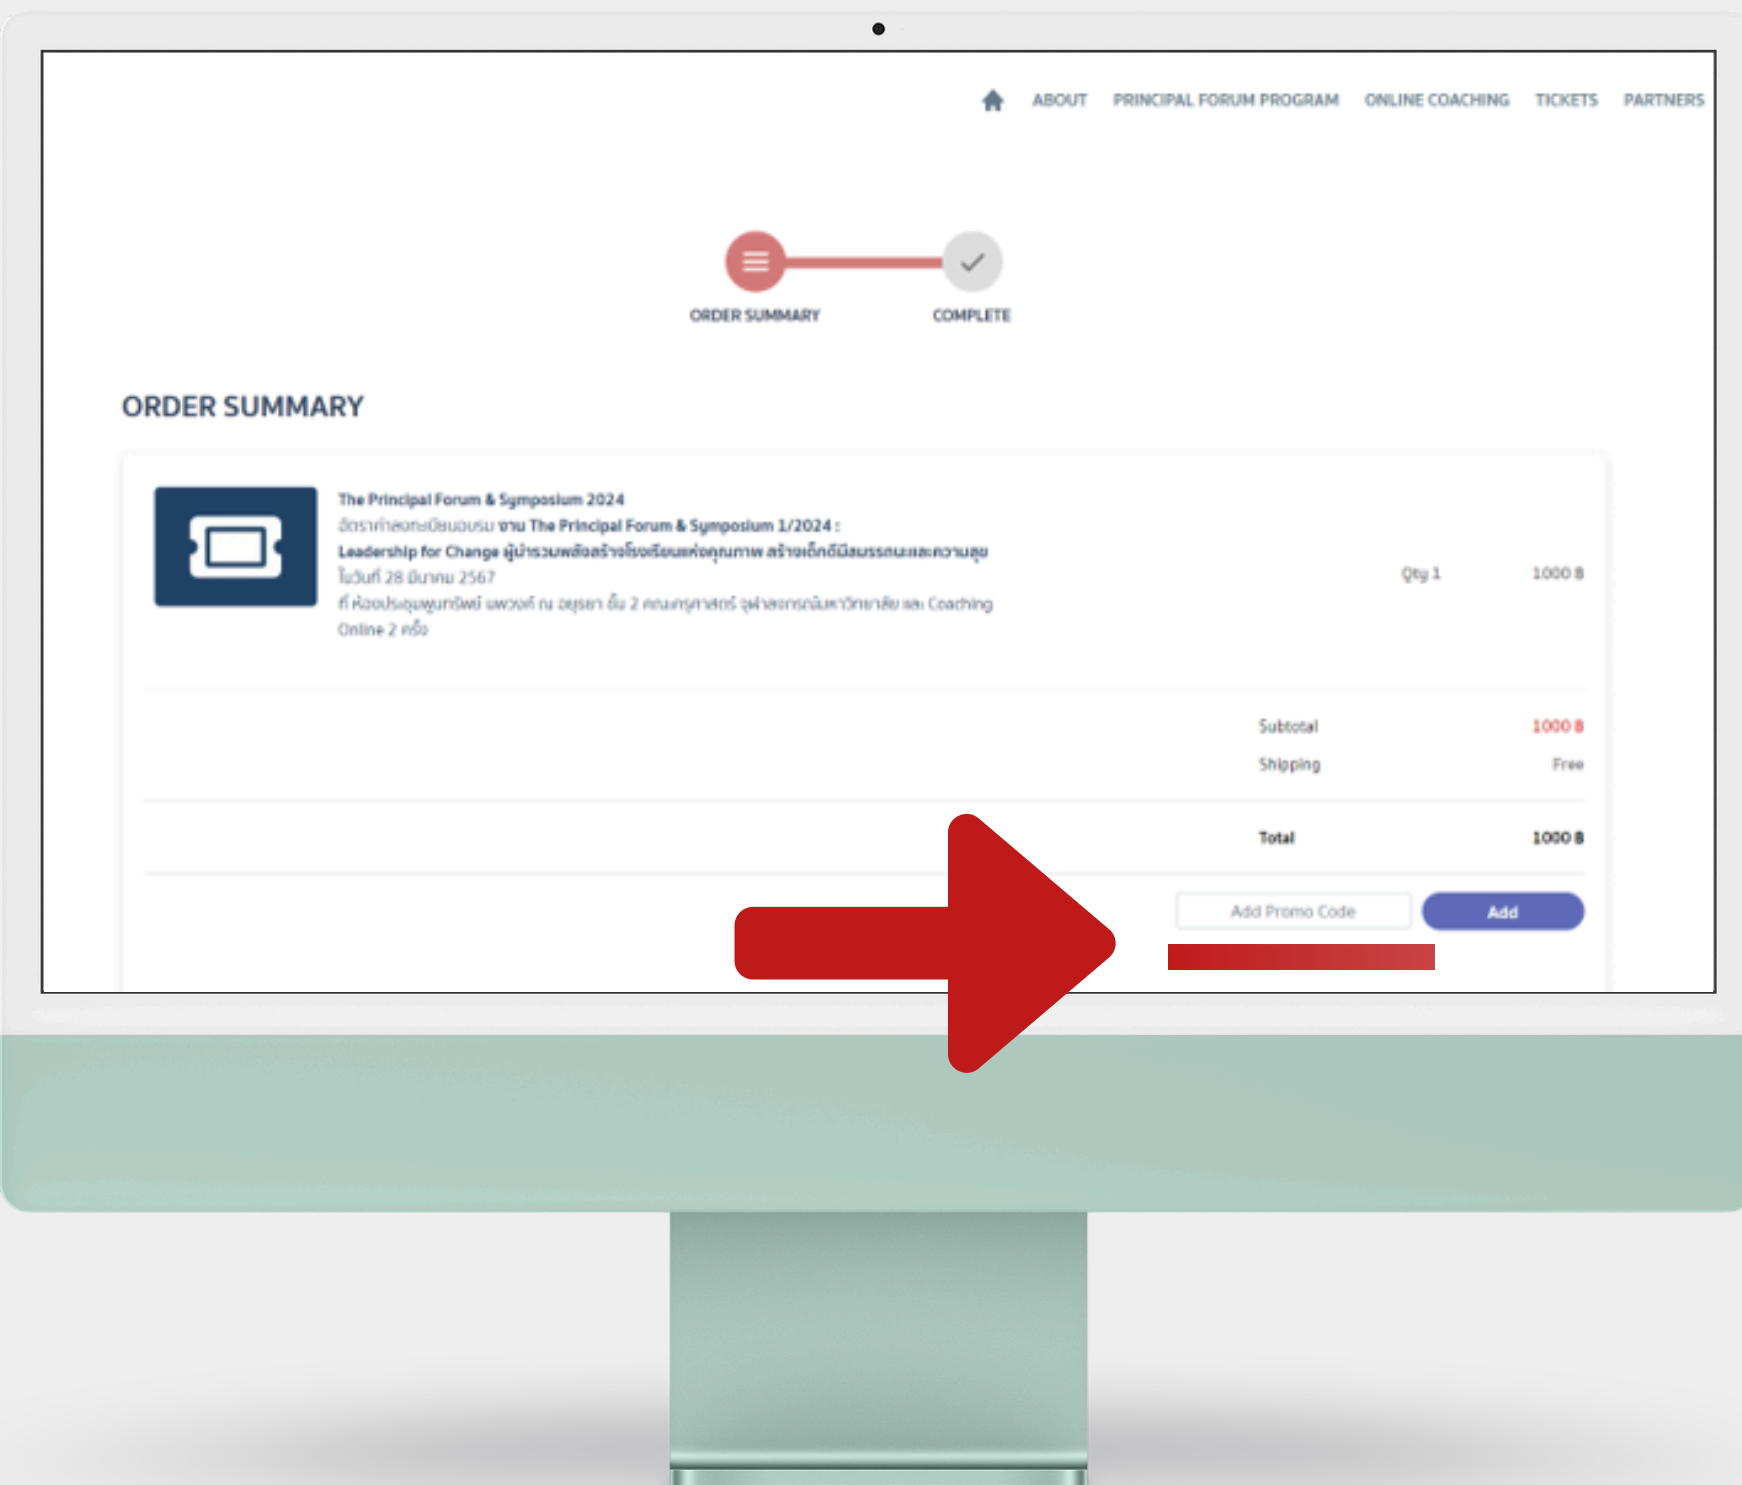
ABOUT PRINCIPAL FORUM PROGRAM ONLINE COACHING TICKETS PARTNERS

ORDER SUMMARY COMPLETE

ORDER SUMMARY

The Principal Forum & Symposium 2024
อัตราค่าลงทะเบียนอบรม งาน The Principal Forum & Symposium 1/2024 :
Leadership for Change ผู้นำรวมพลังสร้างโรงเรียนแห่งคุณภาพ สร้างเด็กดีมีสมรรถนะและความสุข
ในวันที่ 28 มีนาคม 2567
ที่ ห้องประชุมพูนทรัพย์ นพวงศ์ ณ อยุธยา ชั้น 2 คณะครุศาสตร์ จุฬาลงกรณ์มหาวิทยาลัย และ Coaching Online 2 ครั้ง

Qty 1 1000 ฿

Subtotal 1000 ฿
Shipping Free

Total 1000 ฿

Add Promo Code
Add